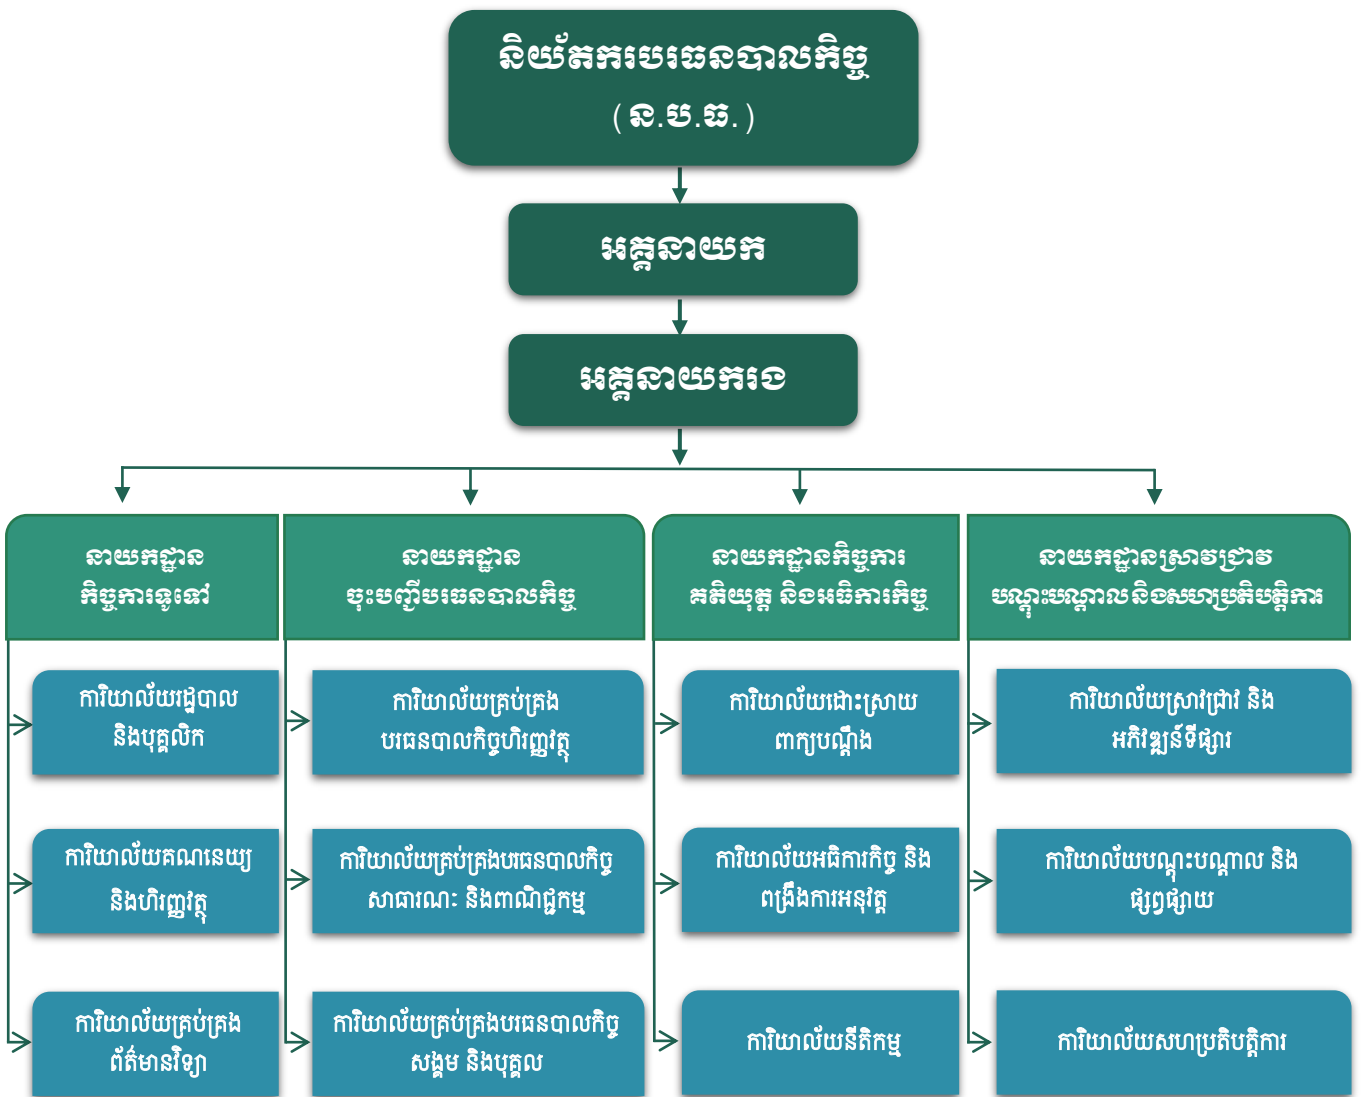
និយ័តករបរធនបាលកិច្ច
( ន.ប.ធ. )

អគ្គនាយក

អគ្គនាយករង

នាយកដ្ឋានកិច្ចការទូទៅ

ការិយាល័យរដ្ឋបាល និងបុគ្គលិក

ការិយាល័យគណនេយ្យ និងហិរញ្ញវត្ថុ

ការិយាល័យគ្រប់គ្រងព័ត៌មានវិទ្យា

នាយកដ្ឋានចុះបញ្ជីបរធនបាលកិច្ច

ការិយាល័យគ្រប់គ្រងបរធនបាលកិច្ចហិរញ្ញវត្ថុ

ការិយាល័យគ្រប់គ្រងបរធនបាលកិច្ចសាធារណៈ និងពាណិជ្ជកម្ម

ការិយាល័យគ្រប់គ្រងបរធនបាលកិច្ចសង្គម និងបុគ្គល

នាយកដ្ឋានកិច្ចការគតិយុត្ត និងអធិការកិច្ច

ការិយាល័យដោះស្រាយពាក្យបណ្តឹង

ការិយាល័យអធិការកិច្ច និងពង្រឹងការអនុវត្ត

ការិយាល័យនីតិកម្ម

នាយកដ្ឋានស្រាវជ្រាវ បណ្តុះបណ្តាលនិងសហប្រតិបត្តិការ

ការិយាល័យស្រាវជ្រាវ និងអភិវឌ្ឍន៍ទីផ្សារ

ការិយាល័យបណ្តុះបណ្តាល និងផ្សព្វផ្សាយ

ការិយាល័យសហប្រតិបត្តិការ